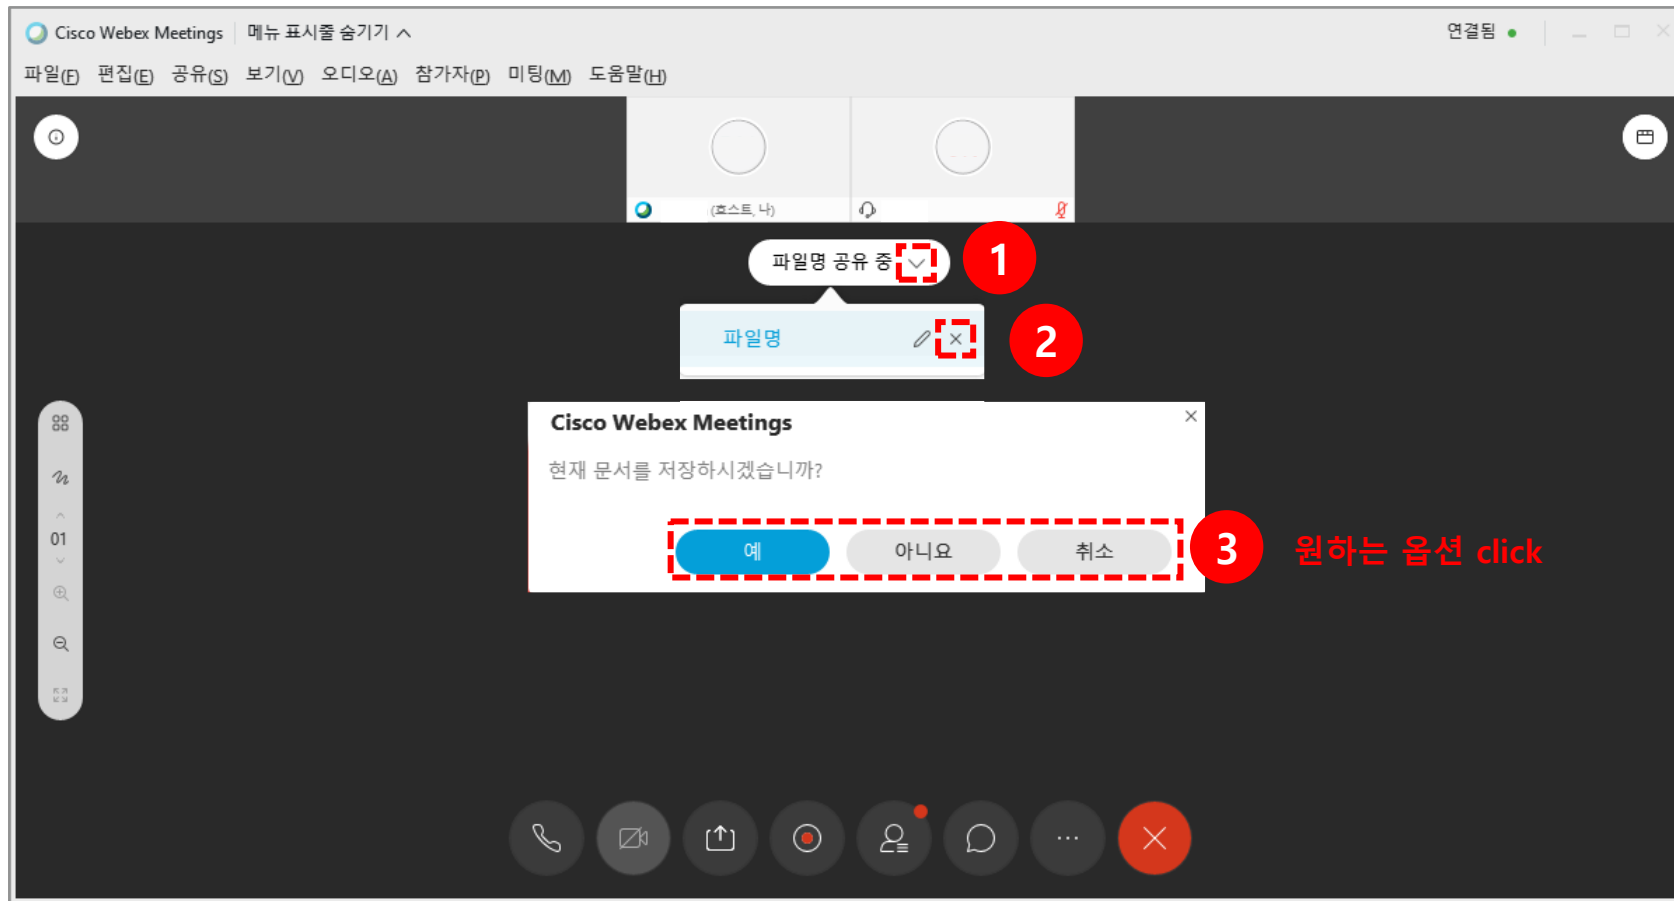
Cisco Webex Meetings 메뉴 표시줄 숨기기 ^

연결됨

파일(F) 편집(E) 공유(S) 보기(V) 오디오(A) 참가자(P) 미팅(M) 도움말(H)

(호스트, 나)

파일명 공유 중

1

파일명

2

01

Cisco Webex Meetings

현재 문서를 저장하시겠습니까?

예 아니요 취소

3

원하는 옵션 click